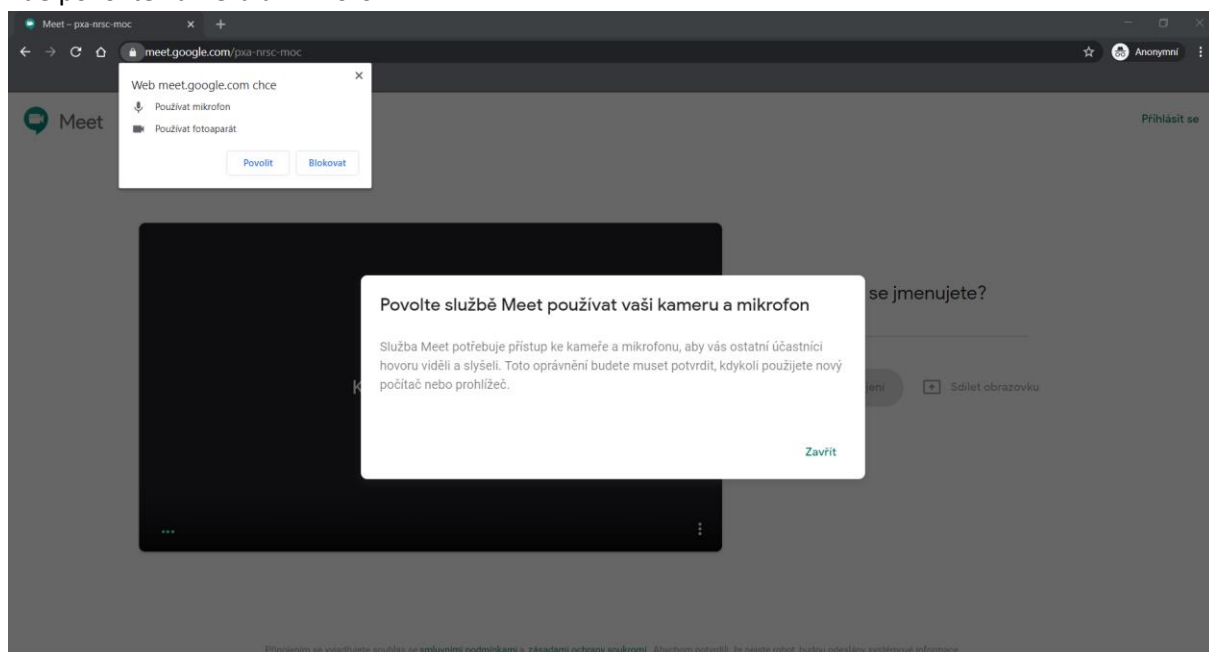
Meet – pxa-nrsc-moc

meet.google.com/pxa-nrsc-moc

Anonymní

Web meet.google.com chce

Používat mikrofon

Používat fotoaparát

Povolit

Blokovat

Meet

Přihlásit se

se jmenujete?

Sdílet obrazovku

Povolte službě Meet používat vaši kameru a mikrofon

Služba Meet potřebuje přístup ke kameře a mikrofonu, aby vás ostatní účastníci hovoru viděli a slyšeli. Toto oprávnění budete muset potvrdit, kdykoli použijete nový počítač nebo prohlížeč.

Zavřít

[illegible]